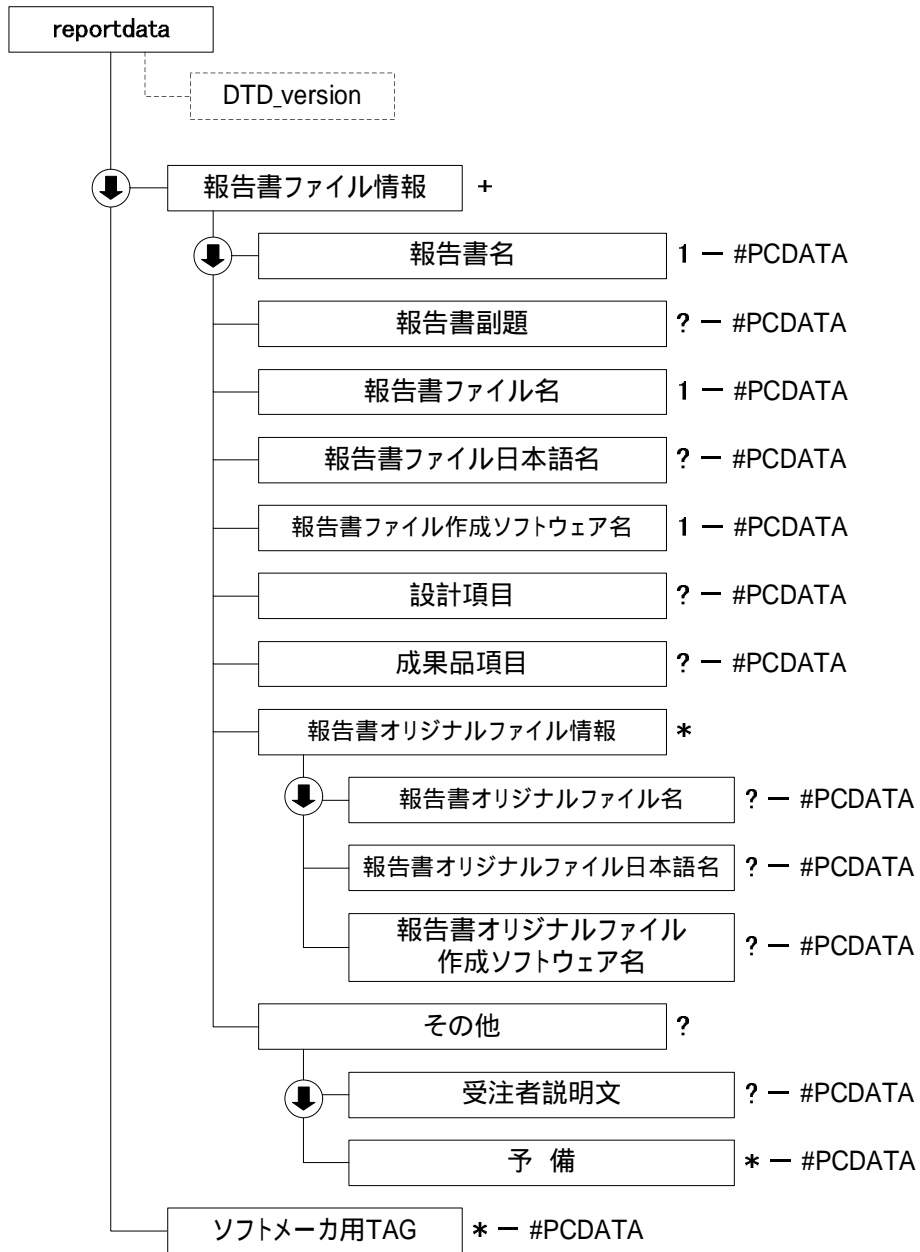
reportdata

DTD_version

報告書ファイル情報 +

報告書名 1 — #PCDATA

報告書副題 ? — #PCDATA

報告書ファイル名 1 — #PCDATA

報告書ファイル日本語名 ? — #PCDATA

報告書ファイル作成ソフトウェア名 1 — #PCDATA

設計項目 ? — #PCDATA

成果品項目 ? — #PCDATA

報告書オリジナルファイル情報 *

報告書オリジナルファイル名 ? — #PCDATA

報告書オリジナルファイル日本語名 ? — #PCDATA

報告書オリジナルファイル作成ソフトウェア名 ? — #PCDATA

その他 ?

受注者説明文 ? — #PCDATA

予 備 * — #PCDATA

ソフトメーカ用TAG * — #PCDATA